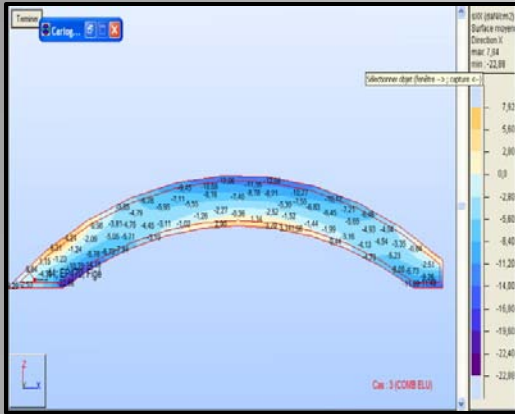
Terminer

Carlog...

sXX (daN/cm2)
Surface moyenne
Direction X
max: 7,84
min: -22,86

Sélectionner objet (fenêtre --> ; capture <--)

7,93
5,60
2,80
0,0
-2,80
-5,60
-8,40
-11,20
-14,00
-16,80
-19,60
-22,40
-22,86

EPOU Fige

Cas : 3 (COMB ELU)